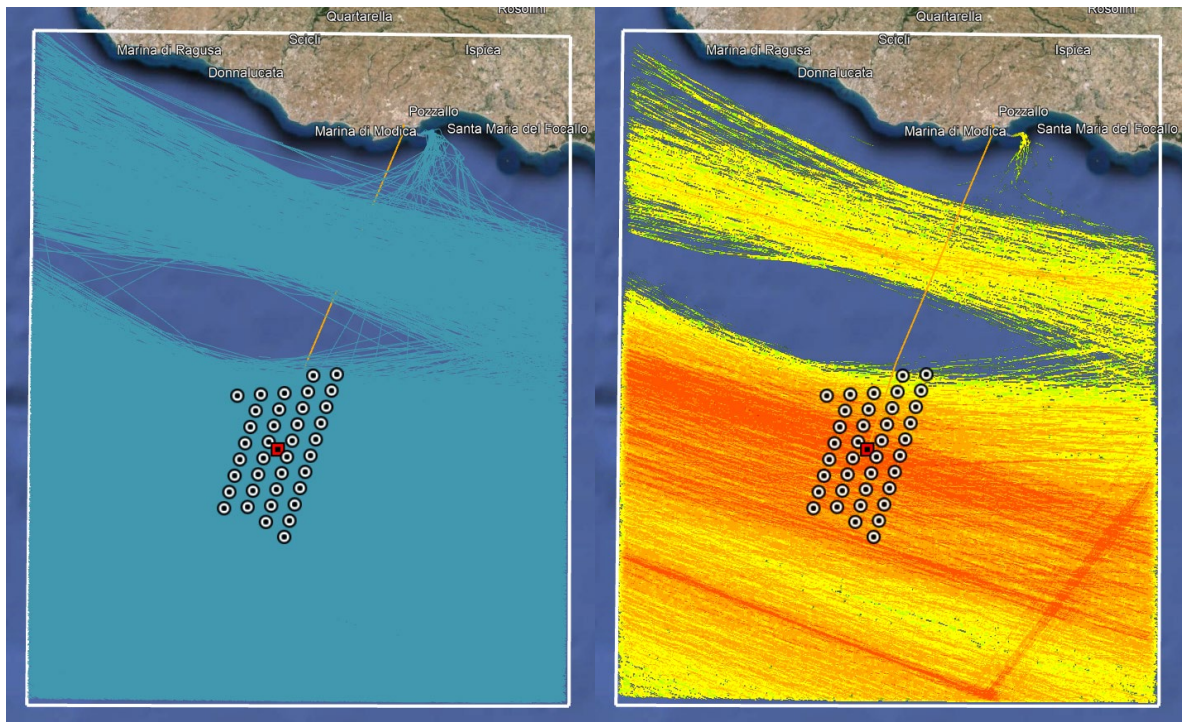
Quartarella
Rosolini
Scicli
Marina di Ragusa
Ispica
Donnalucata
Pozzallo
Marina di Modica
Santa Maria del Focallo

Quartarella
Rosolini
Scicli
Marina di Ragusa
Ispica
Donnalucata
Pozzallo
Marina di Modica
Santa Maria del Focallo